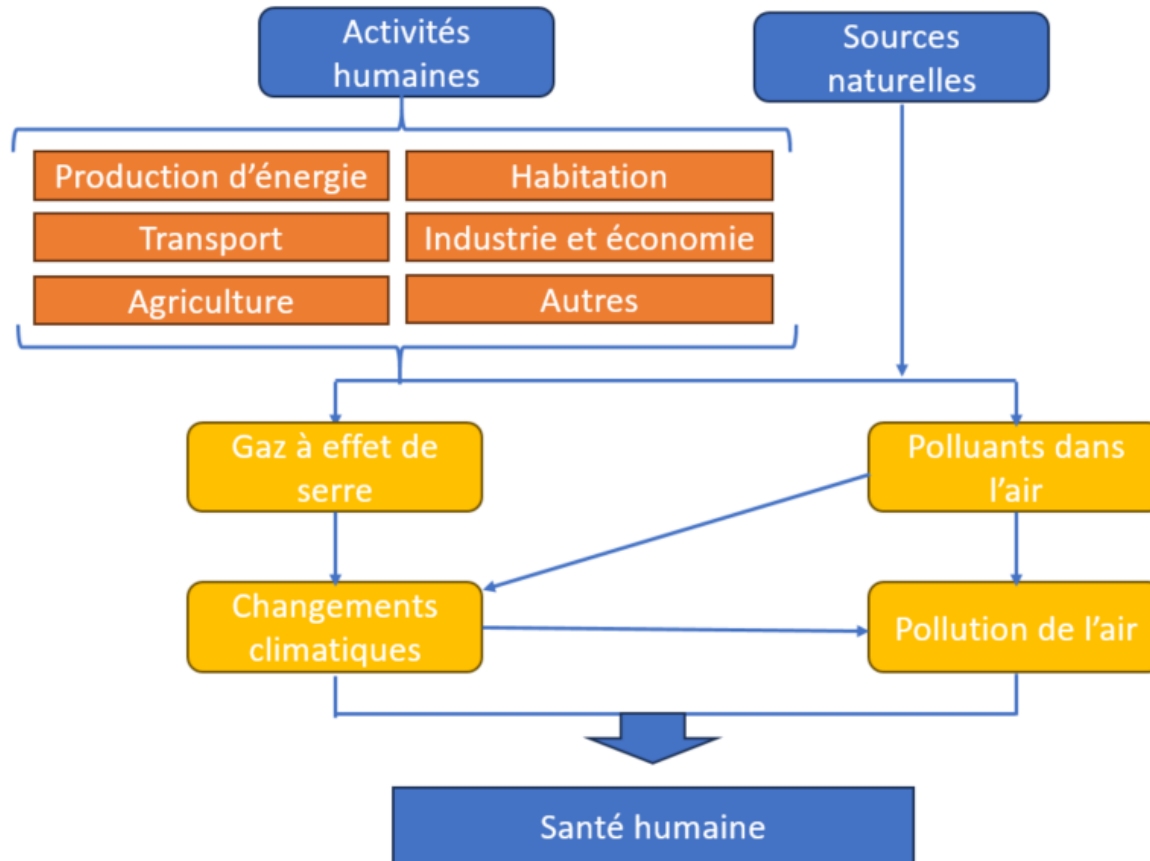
Activités humaines

Sources naturelles

Production d’énergie

Habitation

Transport

Industrie et économie

Agriculture

Autres

Gaz à effet de serre

Polluants dans l’air

Changements climatiques

Pollution de l’air

Santé humaine